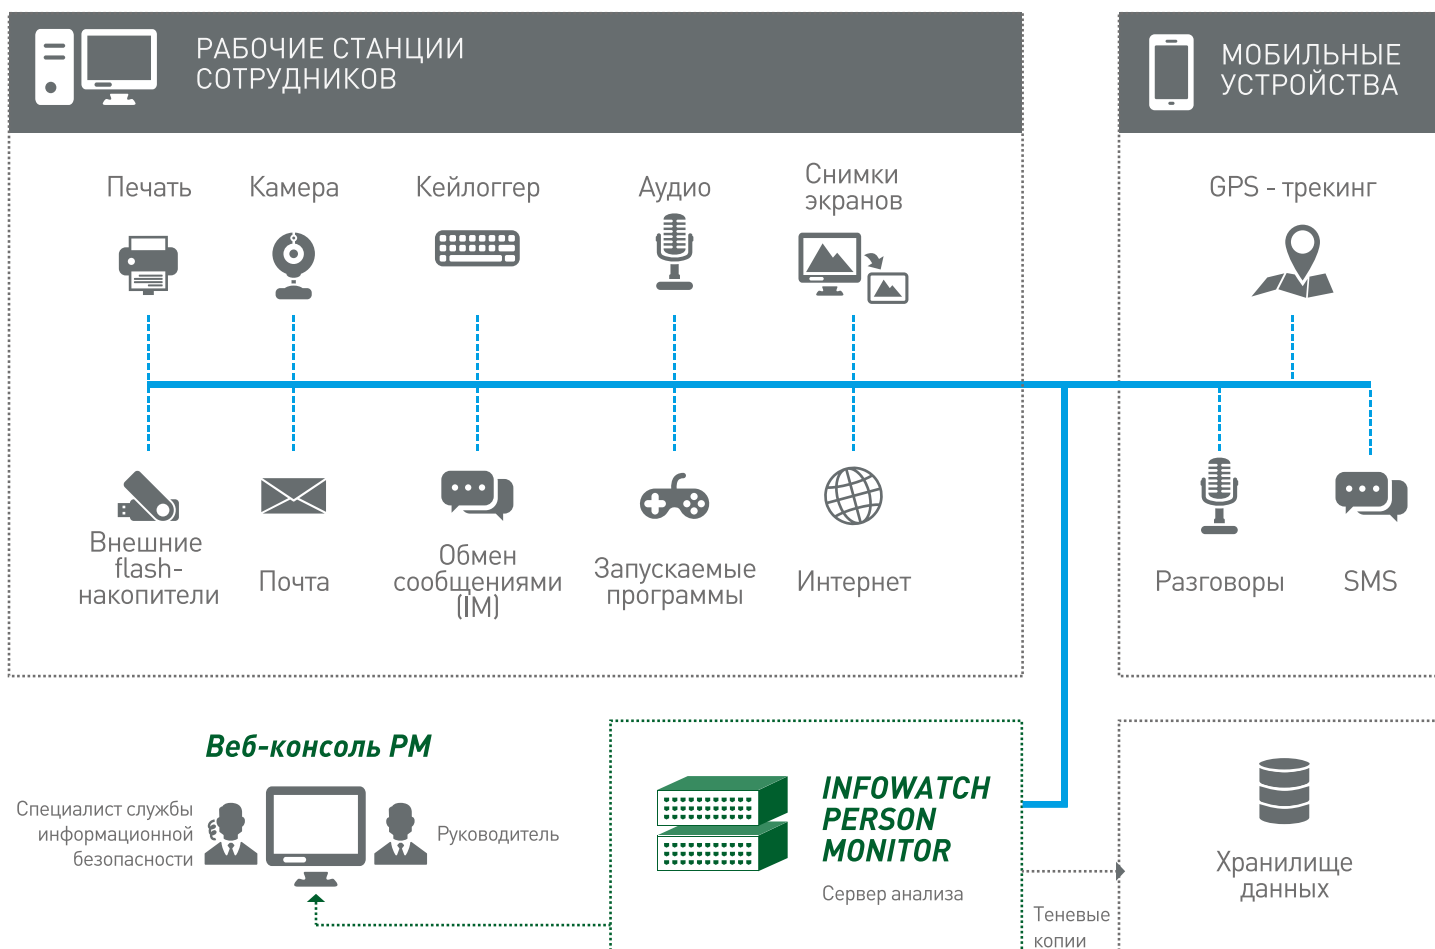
РАБОЧИЕ СТАНЦИИ СОТРУДНИКОВ

МОБИЛЬНЫЕ УСТРОЙСТВА

Печать

Камера

Кейлоггер

Аудио

Снимки экранов

GPS - трекинг

Внешние flash-накопители

Почта

Обмен сообщениями (IM)

Запускаемые программы

Интернет

Разговоры

SMS

Веб-консоль PM

Специалист службы информационной безопасности

Руководитель

INFOWATCH PERSON MONITOR

Сервер анализа

Теневые копии

Хранилище данных